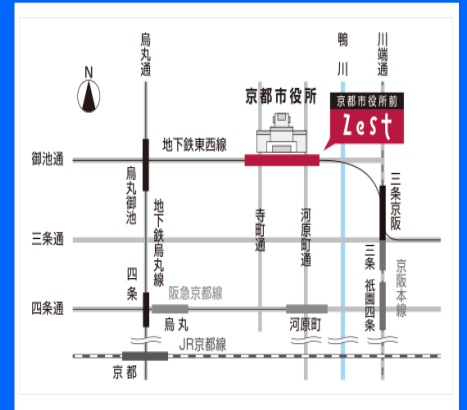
N

烏丸通

鴨川

川端通

京都市役所

京都市役所前

Zest

御池通

地下鉄東西線

烏丸御池

地下鉄烏丸線

寺町通

河原町通

三条京阪

三条通

四条

阪急京都線

三条

祇園四条

京阪本線

四条通

烏丸

河原町

JR京都線

京都